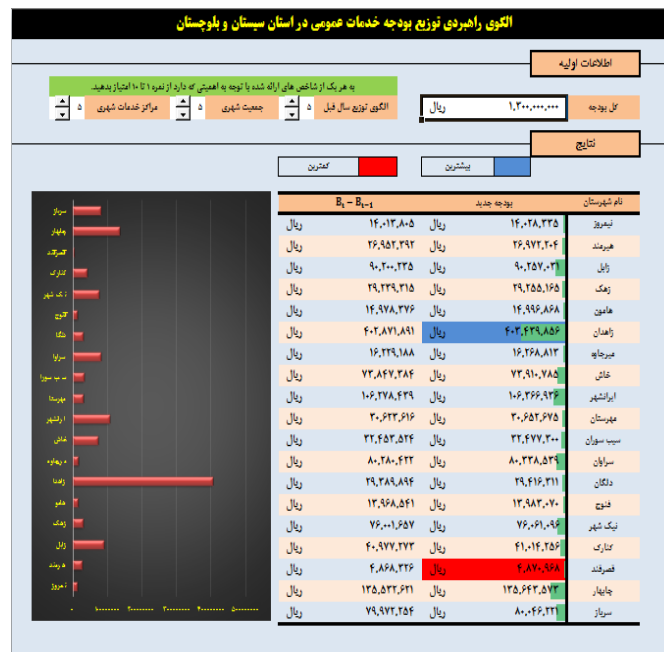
الگوی راهبردی توزیع بودجه خدمات عمومی در استان سیستان و بلوچستان

اطلاعات اولیه

به هر یک از شاخص های ارائه شده با توجه به اهمیتی که دارد از نمره ۱ تا ۱۰ امتیاز بدهید.

| الگوی توزیع سال قبل | ۵ | جمعیت شهری | ۵ | مراکز خدمات شهری | ۵ |
|---|---|---|---|---|---|

کل بودجه | ۱,۳۰۰,۰۰۰,۰۰۰ | ریال

نتایج

بیشترین | کمترین

| نام شهرستان | بودجه جدید | | $B_t - B_{t-1}$ | |
|---|---|---|---|---|
| نیمروز | ۱۴,۰۲۸,۳۳۵ | ریال | ۱۴,۰۱۳,۸۰۵ | ریال |
| هیرمند | ۲۶,۹۷۲,۲۰۴ | ریال | ۲۶,۹۵۳,۳۹۲ | ریال |
| زابل | ۹۰,۲۵۷,۰۰۳ | ریال | ۹۰,۲۰۰,۲۳۵ | ریال |
| زهک | ۲۹,۲۵۵,۱۶۵ | ریال | ۲۹,۲۲۹,۲۱۵ | ریال |
| هامون | ۱۴,۹۹۶,۸۶۸ | ریال | ۱۴,۹۷۸,۳۷۶ | ریال |
| زاهدان | ۴۰۳,۴۲۹,۸۵۶ | ریال | ۴۰۲,۸۷۱,۸۹۱ | ریال |
| میرجاوه | ۱۶,۲۴۸,۸۱۲ | ریال | ۱۶,۲۲۹,۱۸۸ | ریال |
| خاش | ۷۳,۹۱۰,۷۸۵ | ریال | ۷۳,۸۶۷,۳۸۴ | ریال |
| ایرانشهر | ۱۰۶,۳۶۶,۹۳۶ | ریال | ۱۰۶,۲۷۸,۴۲۹ | ریال |
| مهرستان | ۳۰,۶۵۲,۶۷۵ | ریال | ۳۰,۶۲۳,۶۱۶ | ریال |
| سیب سوران | ۳۲,۴۷۷,۳۰۰ | ریال | ۳۲,۴۵۳,۵۲۴ | ریال |
| سراوان | ۸۰,۳۲۸,۵۴۹ | ریال | ۸۰,۲۸۰,۴۲۲ | ریال |
| دلگان | ۲۹,۴۱۶,۲۱۱ | ریال | ۲۹,۳۸۹,۸۹۴ | ریال |
| فنوج | ۱۳,۹۸۳,۰۷۰ | ریال | ۱۳,۹۶۸,۵۶۱ | ریال |
| نیک شهر | ۷۶,۰۶۱,۰۹۶ | ریال | ۷۶,۰۰۱,۶۵۷ | ریال |
| کنارک | ۴۱,۰۱۴,۲۵۶ | ریال | ۴۰,۹۷۷,۲۷۳ | ریال |
| قصرقند | ۴,۸۷۰,۹۶۸ | ریال | ۴,۸۶۸,۳۳۶ | ریال |
| چابهار | ۱۳۵,۶۴۳,۵۷۳ | ریال | ۱۳۵,۵۳۲,۶۳۱ | ریال |
| سرباز | ۸۰,۰۴۶,۲۲۱ | ریال | ۷۹,۹۷۲,۲۵۸ | ریال |

سرباز
چابهار
قصرقند
کنارک
نیک شهر
فنوج
دلگان
سراوان
سیب سوران
مهرستان
ایرانشهر
خاش
میرجاوه
زاهدان
هامون
زهک
زابل
هیرمند
نیمروز

۰ ۱۰۰۰۰۰۰۰۰ ۲۰۰۰۰۰۰۰۰ ۳۰۰۰۰۰۰۰۰ ۴۰۰۰۰۰۰۰۰ ۵۰۰۰۰۰۰۰۰